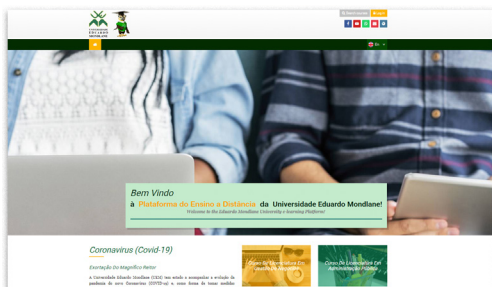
Universidade Eduardo Mondlane

Bem Vindo
à Plataforma do Ensino a Distância da Universidade Eduardo Mondlane!
Welcome to the Eduardo Mondlane University e-learning Platform!

Coronavirus (Covid-19)
Exortação Do Magnífico Reitor
A Universidade Eduardo Mondlane (UEM) tem estado a acompanhar a evolução da pandemia do novo Coronavírus (COVID-19) e, como forma de tomar medidas

Curso De Licenciatura Em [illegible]
Curso De Licenciatura Em Administração Pública